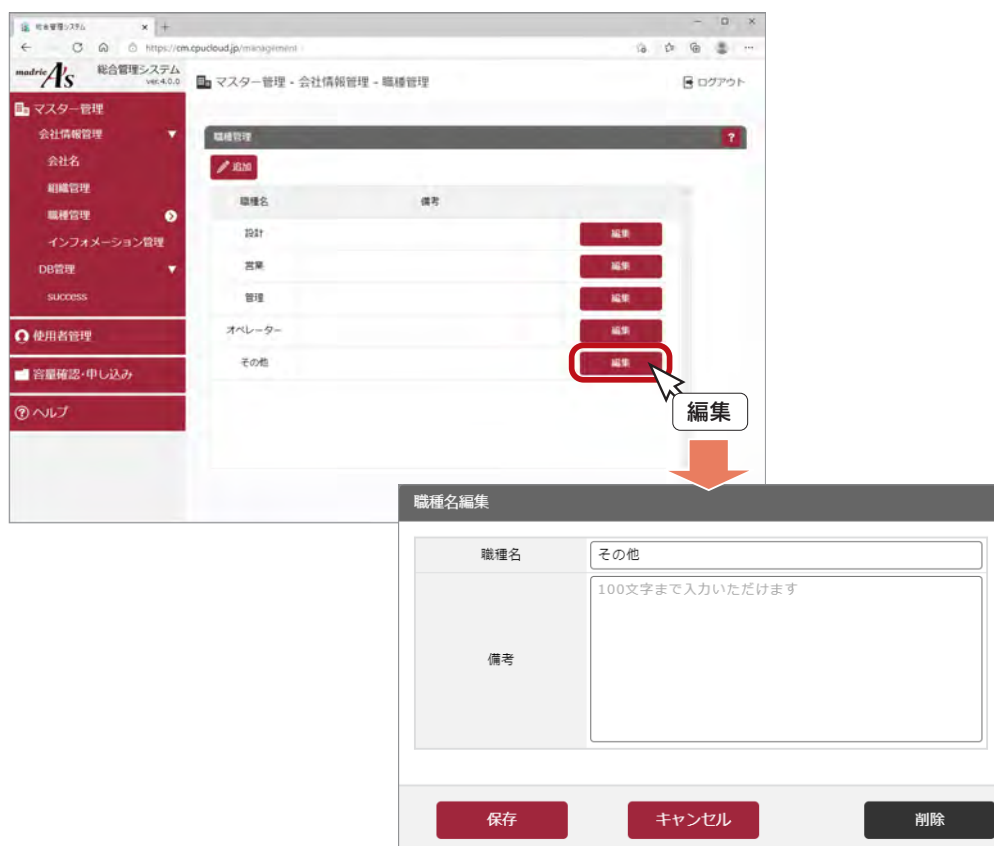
総合管理システム × +

https://cm.cpucloud.jp/management

madric A's 総合管理システム ver.4.0.0

マスター管理 - 会社情報管理 - 職種管理

ログアウト

マスター管理
会社情報管理
会社名
組織管理
職種管理
インフォメーション管理
DB管理
success
使用者管理
容量確認・申し込み
ヘルプ

職種管理 ?

追加

| 職種名 | 備考 | |
|---|---|---|
| 設計 | | 編集 |
| 営業 | | 編集 |
| 管理 | | 編集 |
| オペレーター | | 編集 |
| その他 | | 編集 |

編集

職種名編集

| 職種名 | その他 |
|---|---|
| 備考 | 100文字まで入力いただけます |

保存 キャンセル 削除